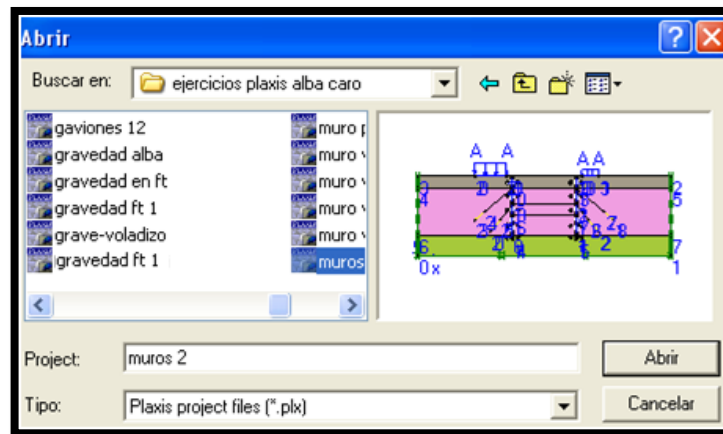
Abrir

Buscar en: ejercicios plaxis alba caro

gaviones 12
gravedad alba
gravedad en ft
gravedad ft 1
grave-voladizo
gravedad ft 1

muro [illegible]
muro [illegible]
muro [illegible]
muro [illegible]
muro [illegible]
muros

A A
A A
0 x
1
2
3
4
5
6
7
8

Project: muros 2
Tipo: Plaxis project files (*.plx)

Abrir
Cancelar